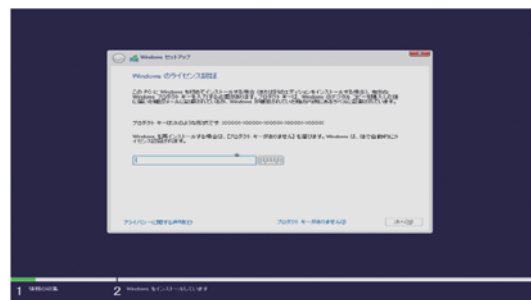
Windows セットアップ

Windows のライセンス認証

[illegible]

プロダクト キーは次のような形式です: XXXXX-XXXXX-XXXXX-XXXXX-XXXXX

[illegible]

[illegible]

プライバシーに関する声明(P)

プロダクト キーがありません(I)

次へ(N)

1 情報の収集

2 Windows をインストールしています